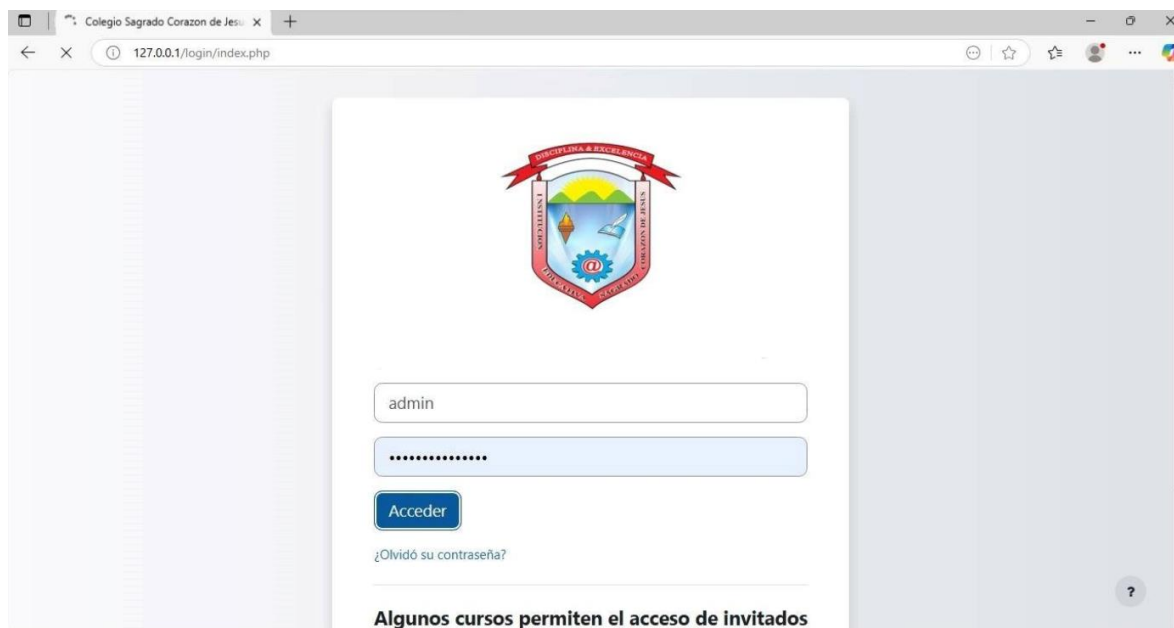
Colegio Sagrado Corazon de Jesu ×
+
127.0.0.1/login/index.php

DISCIPLINA & EXCELENCIA
INSTITUCION EDUCATIVA SAGRADO CORAZON DE JESUS

admin
•••••••••••••••
Acceder
¿Olvidó su contraseña?

Algunos cursos permiten el acceso de invitados

?